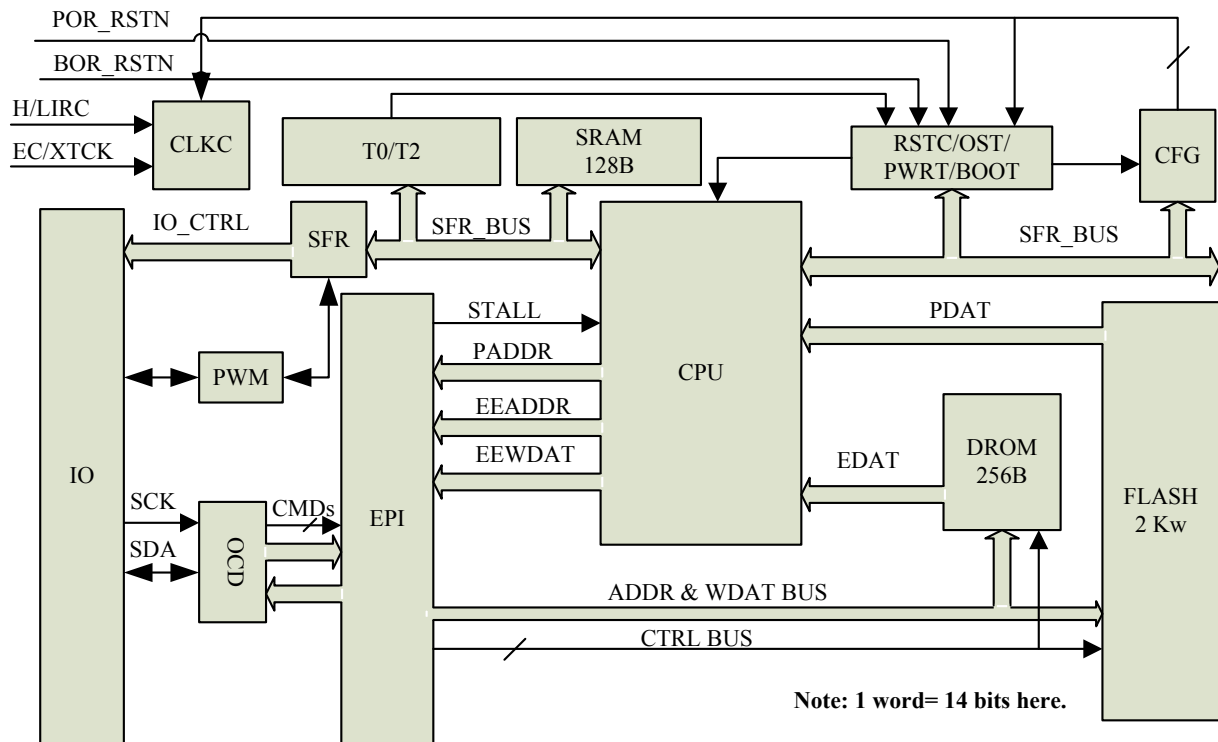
POR_RSTN
BOR_RSTN
H/LIRC
EC/XTCK
CLKC
T0/T2
SRAM 128B
RSTC/OST/ PWRT/BOOT
CFG
IO_CTRL
SFR
SFR_BUS
SFR_BUS
CPU
STALL
PADDR
EEADDR
EEWDAT
PDAT
EDAT
PWM
IO
SCK
SDA
OCD
CMDs
EPI
DROM 256B
FLASH 2 Kw
ADDR & WDAT BUS
CTRL BUS
Note: 1 word= 14 bits here.